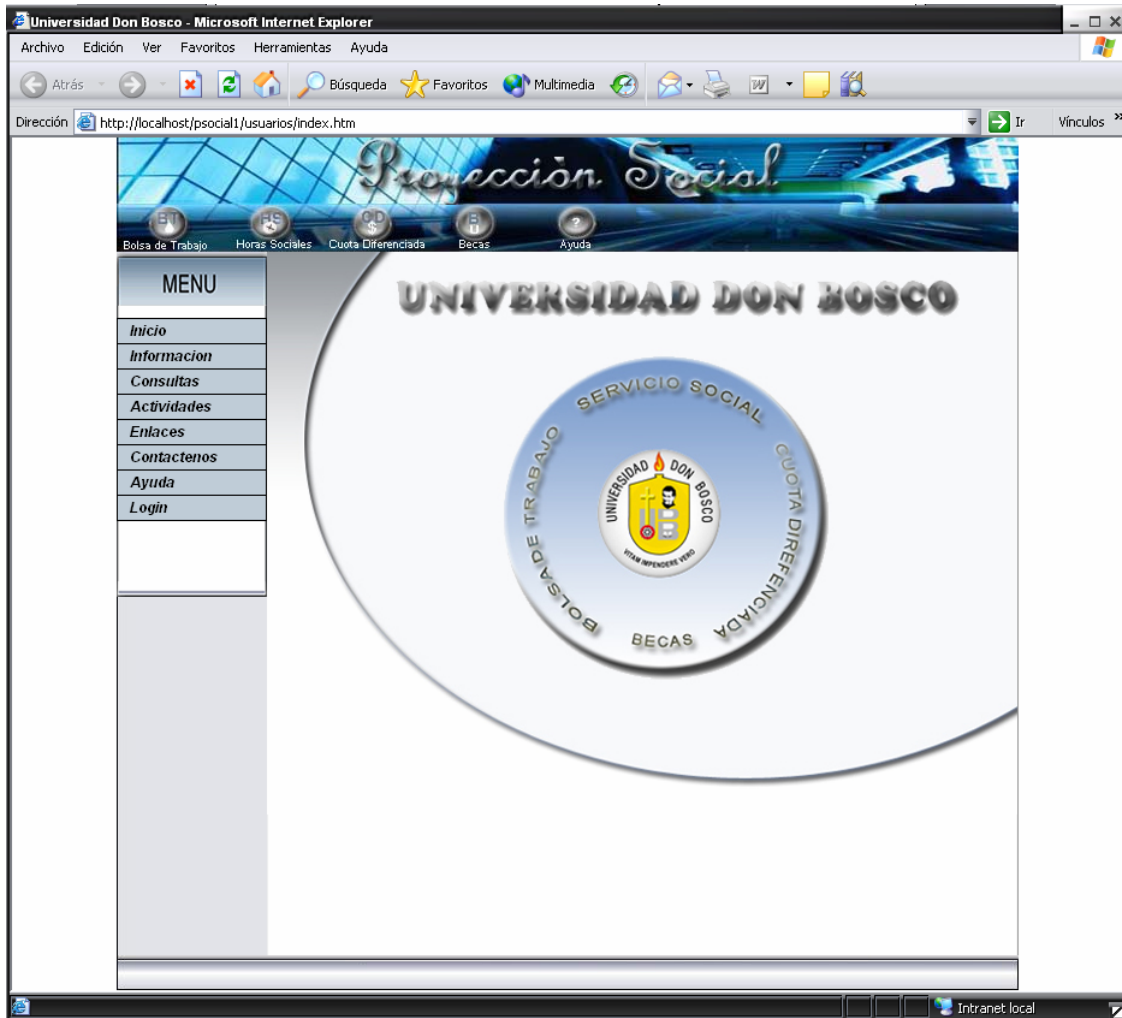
Universidad Don Bosco - Microsoft Internet Explorer

Archivo Edición Ver Favoritos Herramientas Ayuda

Atrás Búsqueda Favoritos Multimedia

Dirección http://localhost/psocial1/usuarios/index.htm Ir Vínculos

Proyección Social

BT Bolsa de Trabajo HS Horas Sociales CD Cuota Diferenciada B Becas ? Ayuda

MENU

Inicio
Informacion
Consultas
Actividades
Enlaces
Contactenos
Ayuda
Login

UNIVERSIDAD DON BOSCO

SERVICIO SOCIAL CUOTA DIREFENCIADA BECAS BOLSA DE TRABAJO

UNIVERSIDAD DON BOSCO
VITAM IMPENDERE VERO

Intranet local